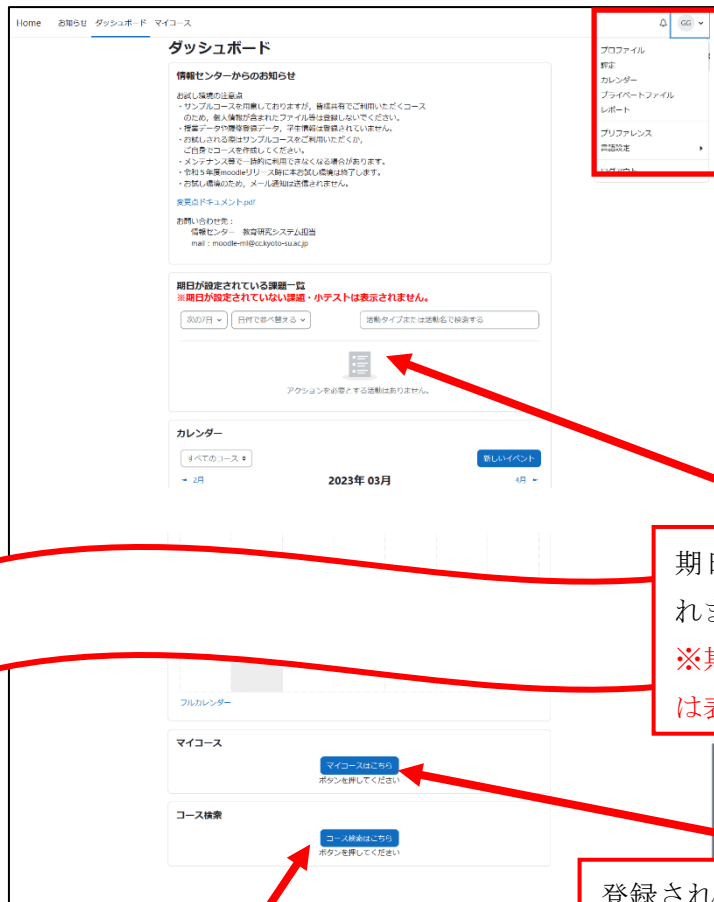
Home お知らせ ダッシュボード マイコース

GG

プロファイル
評定
カレンダー
プライベートファイル
レポート

プリファレンス
言語設定

ダッシュボード

情報センターからのお知らせ

お試し環境の注意点
・サンプルコースを用意しておりますが、最終共有でご利用いただくコースのため、個人情報が含まれたファイル等は登録しないでください。
・授業データや履修登録データ、学生情報は登録されていません。
・お試しされる際はサンプルコースをご利用いただくか、ご自身でコースを作成してください。
・メンテナンス等で一時的に利用できなくなる場合があります。
・令和5年度moodleリリース時に本お試し環境は終了します。
・お試し環境のため、メール通知は送信されません。

変更点ドキュメント.pdf

お問い合わせ先：
情報センター 教育研究システム担当
mail：moodle-ml@cc.kyoto-su.ac.jp

期日が設定されている課題一覧
※期日が設定されていない課題・小テストは表示されません。

次の7日 日付で並べ替える 活動タイプまたは活動名で検索する

アクションを必要とする活動はありません。

カレンダー

すべてのコース 新しいイベント

2月 2023年 03月 4月

フルカレンダー

マイコース

マイコースはこちら
ボタンを押してください

コース検索

コース検索はこちら
ボタンを押してください

期日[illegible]
れ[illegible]
※期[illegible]
は表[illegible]

登録され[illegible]